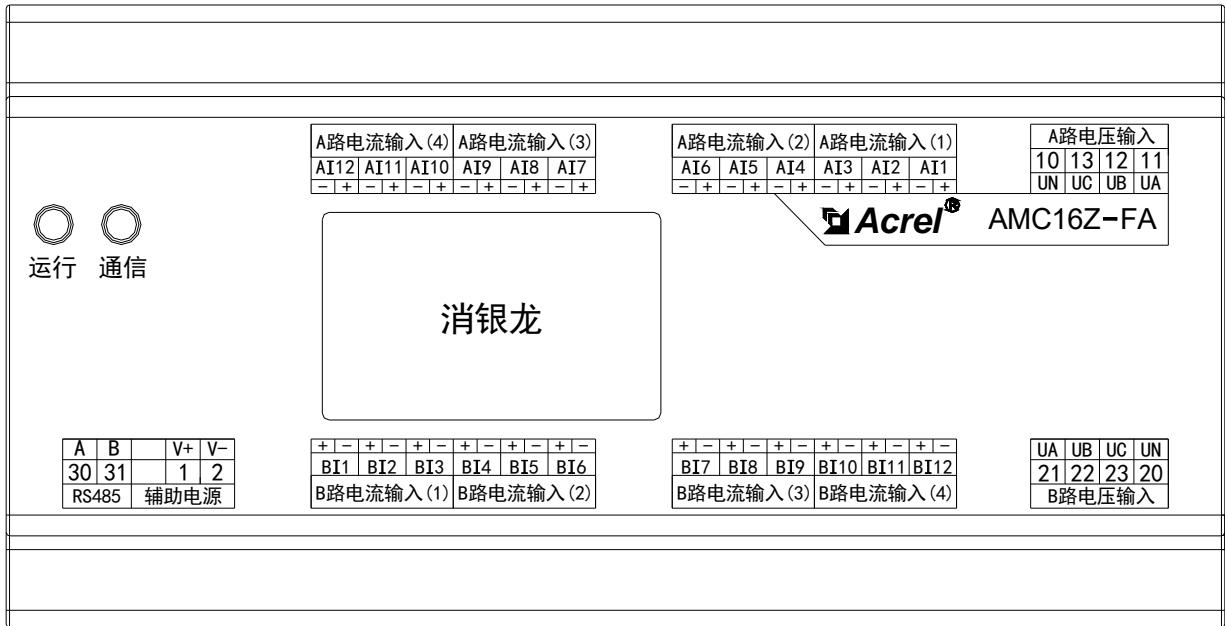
| A路电流输入(4) | | | A路电流输入(3) | | |
|---|---|---|---|---|---|
| AI12 | AI11 | AI10 | AI9 | AI8 | AI7 |
| − + | − + | − + | − + | − + | − + |

| A路电流输入(2) | | | A路电流输入(1) | | |
|---|---|---|---|---|---|
| AI6 | AI5 | AI4 | AI3 | AI2 | AI1 |
| − + | − + | − + | − + | − + | − + |

| A路电压输入 | | | |
|---|---|---|---|
| 10 | 13 | 12 | 11 |
| UN | UC | UB | UA |

Acrel® AMC16Z-FA

运行 通信

消银龙

| A | B | | V+ | V− |
|---|---|---|---|---|
| 30 | 31 | | 1 | 2 |
| RS485 | | 辅助电源 | | |

| + − | + − | + − | + − | + − | + − |
|---|---|---|---|---|---|
| BI1 | BI2 | BI3 | BI4 | BI5 | BI6 |
| B路电流输入(1) | | | B路电流输入(2) | | |

| + − | + − | + − | + − | + − | + − |
|---|---|---|---|---|---|
| BI7 | BI8 | BI9 | BI10 | BI11 | BI12 |
| B路电流输入(3) | | | B路电流输入(4) | | |

| UA | UB | UC | UN |
|---|---|---|---|
| 21 | 22 | 23 | 20 |
| B路电压输入 | | | |